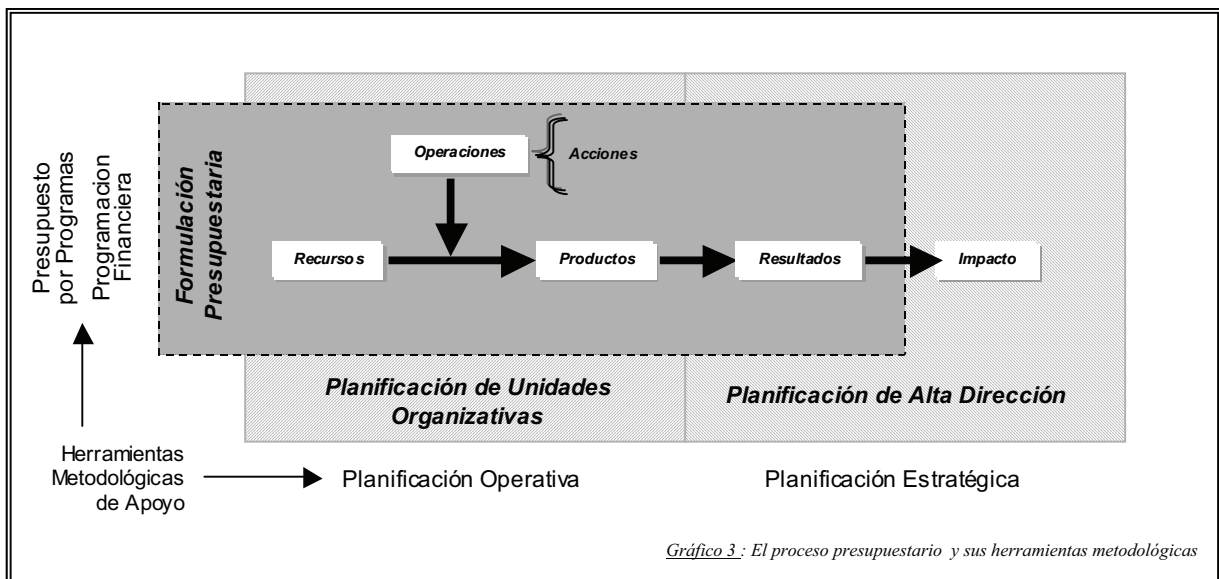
Presupuesto por Programas

Programacion Financiera

Formulación Presupuestaria

Operaciones

Acciones

Recursos

Productos

Resultados

Impacto

Planificación de Unidades Organizativas

Planificación de Alta Dirección

Herramientas Metodológicas de Apoyo

Planificación Operativa

Planificación Estratégica

Gráfico 3 : El proceso presupuestario y sus herramientas metodológicas